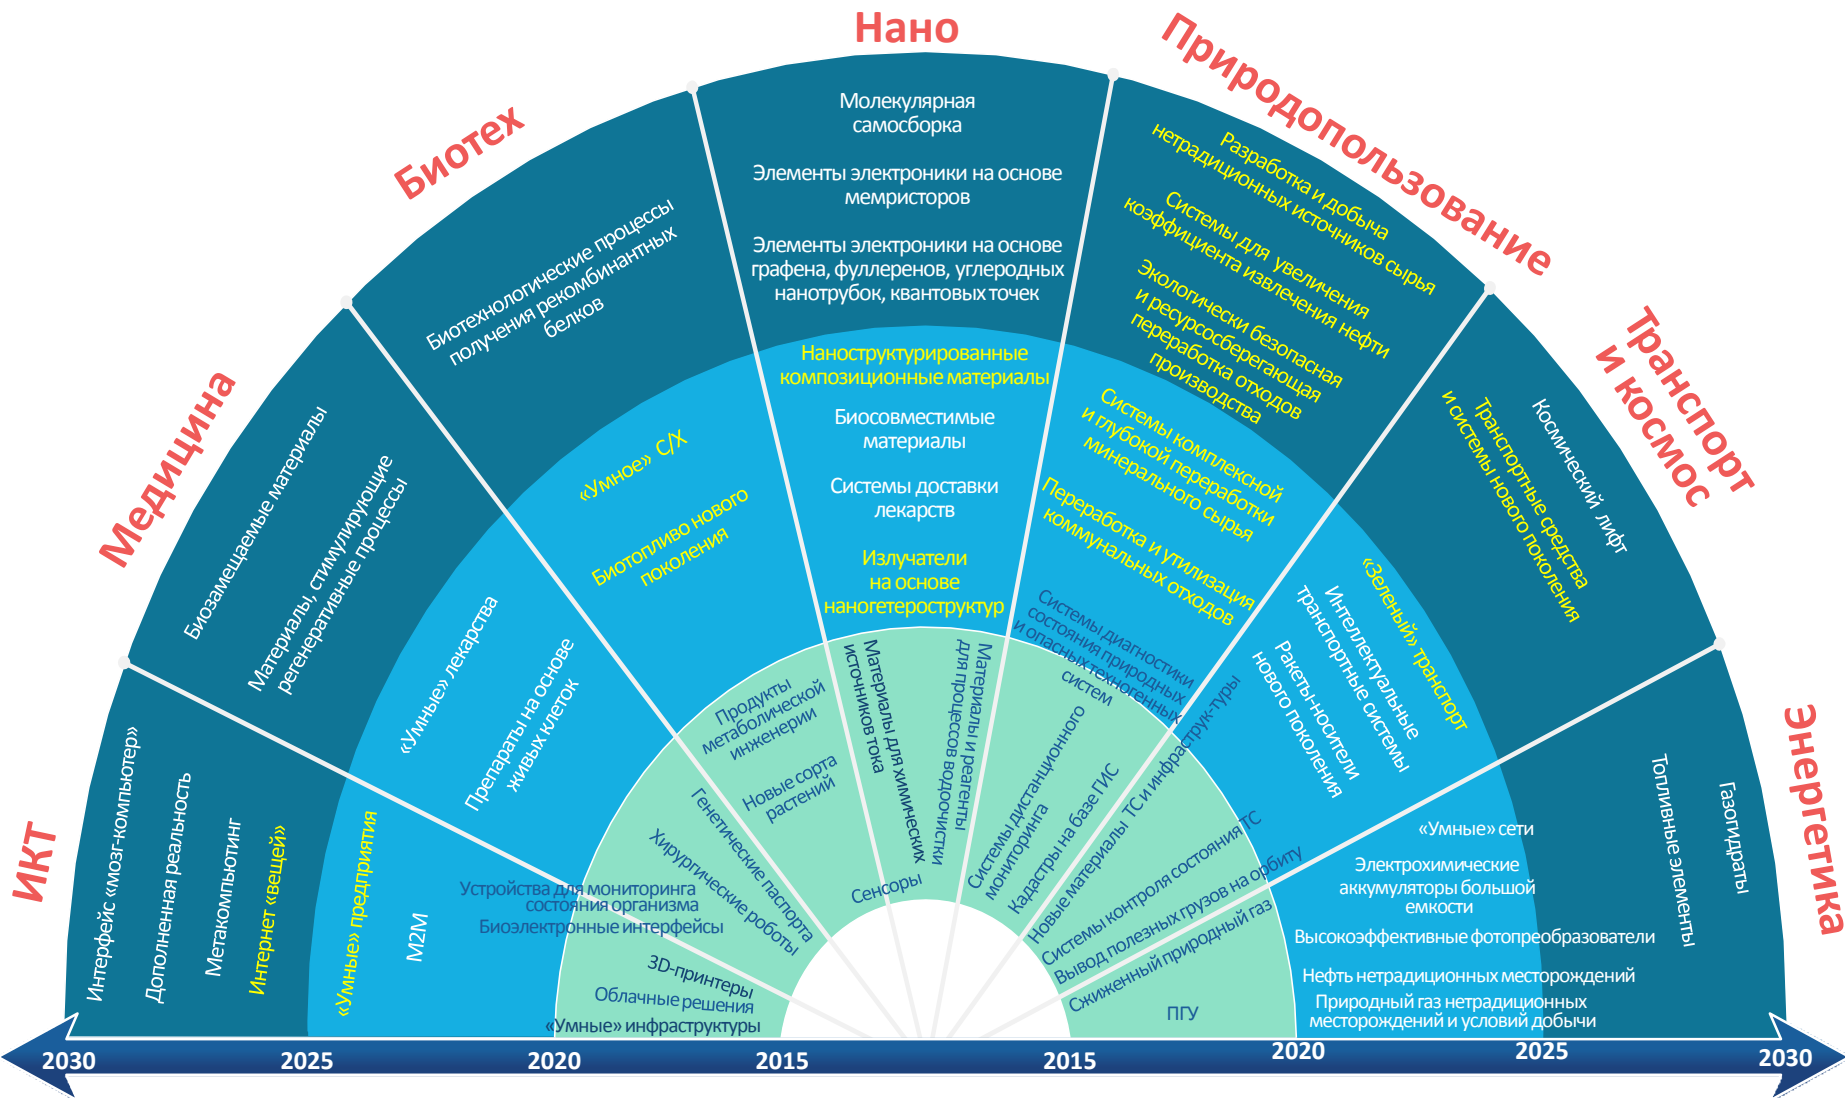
Нано

Природопользование

Биотех

Медицина

ИКТ

Транспорт и космос

Энергетика

Молекулярная самосборка

Элементы электроники на основе мемристоров

Элементы электроники на основе графена, фуллеренов, углеродных нанотрубок, квантовых точек

Наноструктурированные композиционные материалы

Биосовместимые материалы

Системы доставки лекарств

Излучатели на основе наногетероструктур

Материалы для химических источников тока

Материалы и реагенты для процессов водоочистки

Сенсоры

Разработка и добыча нетрадиционных источников сырья

Системы для увеличения коэффициента извлечения нефти

Экологически безопасная и ресурсосберегающая переработка отходов производства

Системы комплексной и глубокой переработки минерального сырья

Переработка и утилизация коммунальных отходов

Системы диагностики состояния природных и опасных техногенных систем

Системы дистанционного мониторинга

Кадастры на базе ГИС

Биотехнологические процессы получения рекомбинантных белков

«Умное» С/Х

Биотопливо нового поколения

Продукты метаболической инженерии

Новые сорта растений

Биозамещаемые материалы

Материалы, стимулирующие регенеративные процессы

«Умные» лекарства

Препараты на основе живых клеток

Генетические паспорта

Хирургические роботы

Устройства для мониторинга состояния организма

Биоэлектронные интерфейсы

Интерфейс «мозг-компьютер»

Дополненная реальность

Метакомпьютинг

Интернет «вещей»

«Умные» предприятия

M2M

3D-принтеры

Облачные решения

«Умные» инфраструктуры

Космический лифт

Транспортные средства и системы нового поколения

«Зеленый» транспорт

Интеллектуальные транспортные системы

Ракеты-носители нового поколения

Новые материалы ТС и инфраструктуры

Системы контроля состояния ТС

Вывод полезных грузов на орбиту

Сжиженный природный газ

ПГУ

Газогидраты

Топливные элементы

«Умные» сети

Электрохимические аккумуляторы большой емкости

Высокоэффективные фотопреобразователи

Нефть нетрадиционных месторождений

Природный газ нетрадиционных месторождений и условий добычи

2030 2025 2020 2015 2015 2020 2025 2030